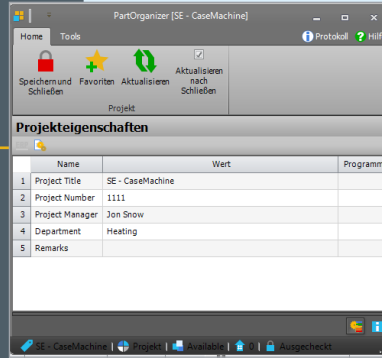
PartOrganizer [SE - CaseMachine]

Home Tools

Protokoll Hilf

Speichern und Schließen

Favoriten

Aktualisieren

Aktualisieren nach Schließen

Projekt

Projekteigenschaften

| | Name | Wert | Programm |
|---|---|---|---|
| 1 | Project Title | SE - CaseMachine | |
| 2 | Project Number | 1111 | |
| 3 | Project Manager | Jon Snow | |
| 4 | Department | Heating | |
| 5 | Remarks | | |

SE - CaseMachine | Projekt | Available | 0 | Ausgecheckt